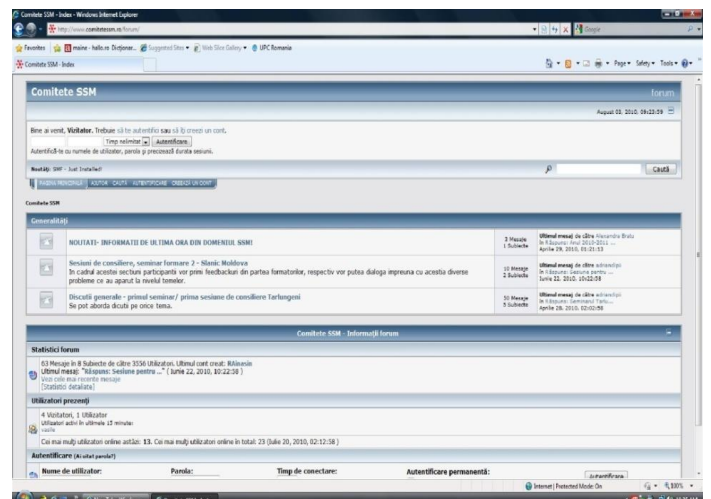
Comitete SSM - Index - Windows Internet Explorer

http://www.comitetessm.ro/forum/

Google

Favorites | maine - hallo.ro Dicționar... | Suggested Sites ▾ | Web Slice Gallery ▾ | UPC Romania

Comitete SSM - Index

Page ▾ Safety ▾ Tools ▾

Comitete SSM

forum

August 02, 2010, 09:23:59

Bine ai venit, Vizitator. Trebuie să te autentifici sau să îți creezi un cont.

Timp nelimitat | Autentificare

Autentifică-te cu numele de utilizator, parola și precizează durata sesiunii.

Noutăți: SMF - Just Installed!

Caută

PAGINA PRINCIPALĂ | AJUTOR | CAUTĂ | AUTENTIFICARE | CREEAZĂ UN CONT

Comitete SSM

Generalități

NOUTATI- INFORMATII DE ULTIMA ORA DIN DOMENIUL SSM!
3 Mesaje
1 Subiecte
Ultimul mesaj de către Alexandru Bratu
în Răspuns: Anul 2010-2011 ...
Aprilie 29, 2010, 01:21:13

Sesiuni de consiliere, seminar formare 2 - Slanic Moldova
In cadrul acestei sectiuni participantii vor primi feedbackuri din partea formatorilor, respectiv vor putea dialoga impreuna cu acestia diverse probleme ce au aparut la nivelul temelor.
10 Mesaje
2 Subiecte
Ultimul mesaj de către admin
în Răspuns: Sesiune pentru ...
Iunie 22, 2010, 10:22:58

Discutii generale - primul seminar/ prima sesiune de consiliere Tarlungeni
Se pot aborda dicutii pe orice tema.
50 Mesaje
5 Subiecte
Ultimul mesaj de către admin
în Răspuns: Seminarul Tarlu...
Aprilie 28, 2010, 02:02:58

Comitete SSM - Informații forum

Statistici forum

63 Mesaje în 8 Subiecte de către 3556 Utilizatori. Ultimul cont creat: RAinesis
Ultimul mesaj: "Răspuns: Sesiune pentru ..." ( Iunie 22, 2010, 10:22:58 )
Vezi cele mai recente mesaje
[Statistici detaliate]

Utilizatori prezenți

4 Vizitatori, 1 Utilizator
Utilizatori activi în ultimele 15 minute:
vasile
Cei mai mulți utilizatori online astăzi: 13. Cei mai mulți utilizatori online în total: 23 (Iulie 20, 2010, 02:12:38 )

Autentificare (Ai uitat parola?)

Nume de utilizator: | Parola: | Timp de conectare: | Autentificare permanentă: | Autentificare

Internet | Protected Mode: On | 100%